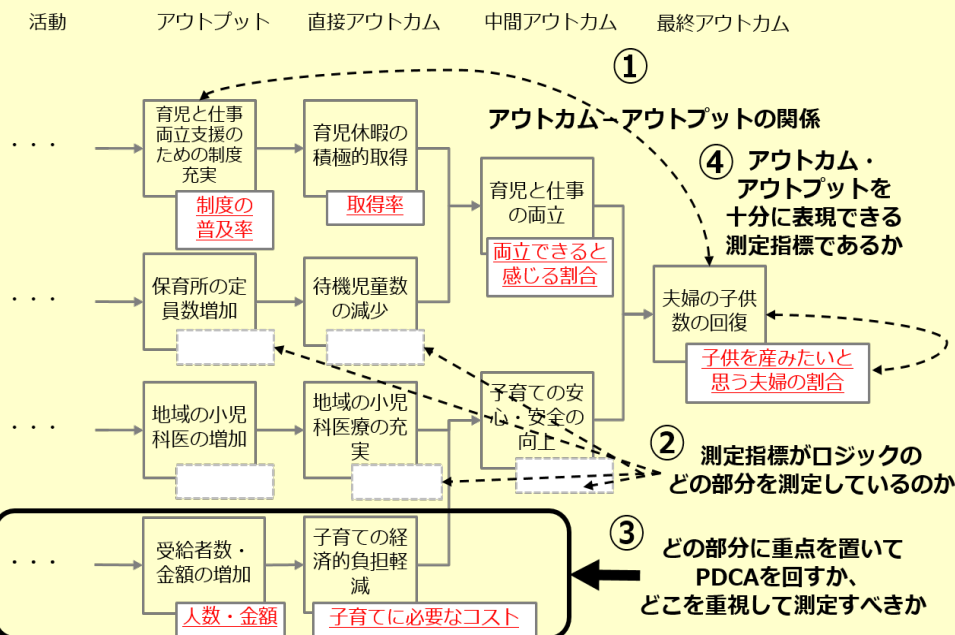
活動 アウトプット 直接アウトカム 中間アウトカム 最終アウトカム

①
アウトカム－アウトプットの関係

・・・
育児と仕事両立支援のための制度充実
制度の普及率

育児休暇の積極的取得
取得率

育児と仕事の両立
両立できると感じる割合

④ アウトカム・アウトプットを十分に表現できる測定指標であるか

・・・
保育所の定員数増加

待機児童数の減少

夫婦の子供数の回復
子供を産みたいと思う夫婦の割合

・・・
地域の小児科医の増加

地域の小児科医療の充実

子育ての安心・安全の向上

② 測定指標がロジックのどの部分を測定しているのか

・・・
受給者数・金額の増加
人数・金額

子育ての経済的負担軽減
子育てに必要なコスト

③ どの部分に重点を置いてPDCAを回すか、どこを重視して測定すべきか